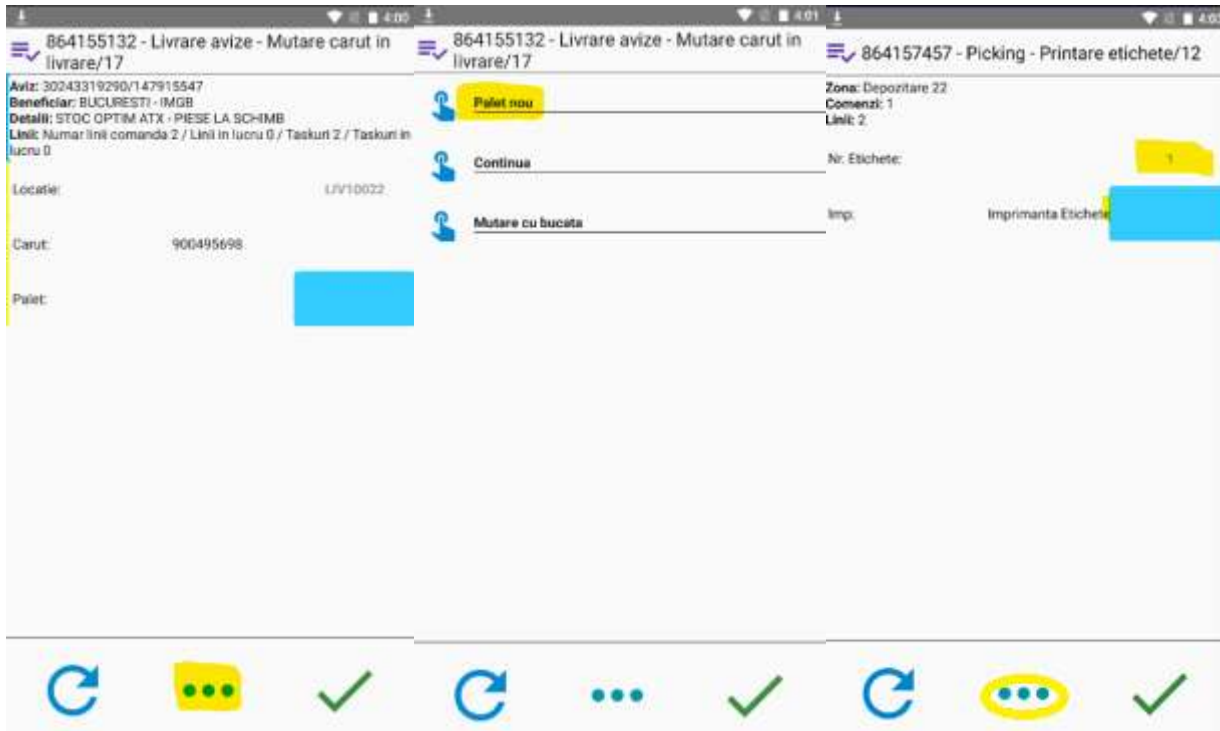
4:00

864155132 - Livrare avize - Mutare carut in livrare/17

Aviz: 30243319290/147915547
Beneficiar: BUCURESTI - IMGB
Detalii: STOC OPTIM ATX - PIESE LA SCHIMB
Linii: Numar linii comanda 2 / Linii in lucru 0 / Taskuri 2 / Taskuri in lucru 0

Locatie: LIV10022

Carut: 900495698

Palet:

4:01

864155132 - Livrare avize - Mutare carut in livrare/17

Palet nou

Continua

Mutare cu bucata

4:02

864157457 - Picking - Printare etichete/12

Zona: Depozitare 22
Comenzi: 1
Linii: 2

Nr. Etichete: 1

Imp: Imprimanta Etichete